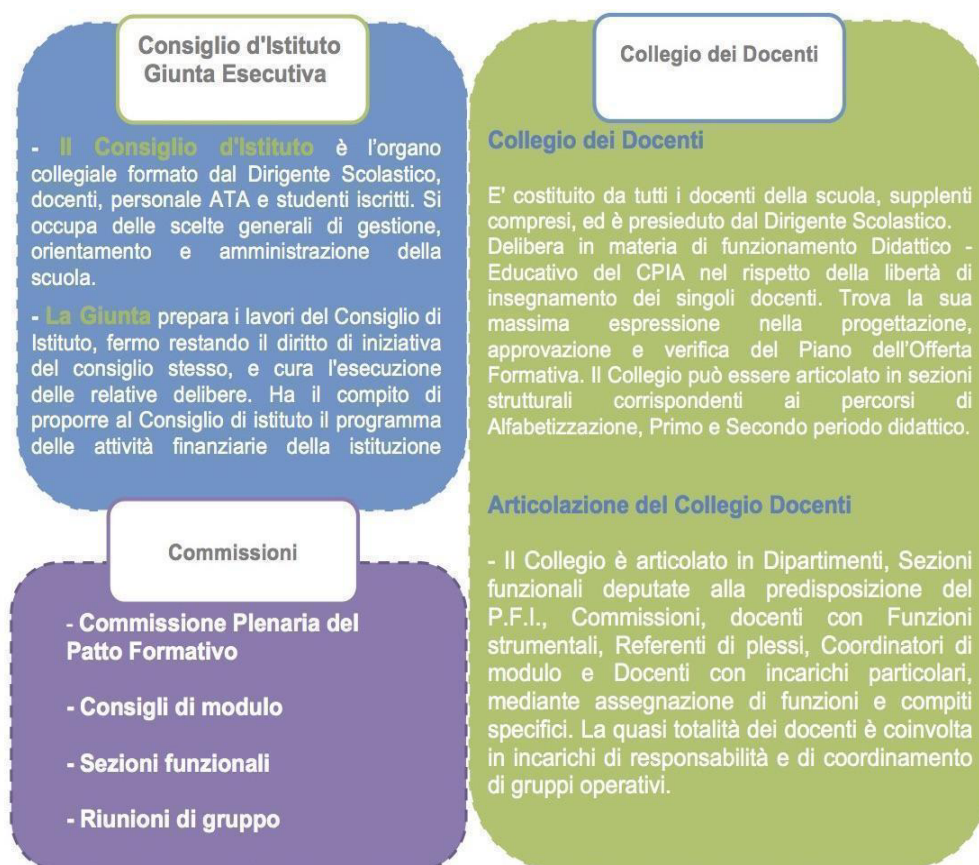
Consiglio d'Istituto
Giunta Esecutiva

- Il Consiglio d'Istituto è l'organo collegiale formato dal Dirigente Scolastico, docenti, personale ATA e studenti iscritti. Si occupa delle scelte generali di gestione, orientamento e amministrazione della scuola.

- La Giunta prepara i lavori del Consiglio di Istituto, fermo restando il diritto di iniziativa del consiglio stesso, e cura l'esecuzione delle relative delibere. Ha il compito di proporre al Consiglio di istituto il programma delle attività finanziarie della istituzione

Commissioni

- Commissione Plenaria del Patto Formativo

- Consigli di modulo

- Sezioni funzionali

- Riunioni di gruppo

Collegio dei Docenti

Collegio dei Docenti

E' costituito da tutti i docenti della scuola, supplenti compresi, ed è presieduto dal Dirigente Scolastico. Delibera in materia di funzionamento Didattico - Educativo del CPIA nel rispetto della libertà di insegnamento dei singoli docenti. Trova la sua massima espressione nella progettazione, approvazione e verifica del Piano dell'Offerta Formativa. Il Collegio può essere articolato in sezioni strutturali corrispondenti ai percorsi di Alfabetizzazione, Primo e Secondo periodo didattico.

Articolazione del Collegio Docenti

- Il Collegio è articolato in Dipartimenti, Sezioni funzionali deputate alla predisposizione del P.F.I., Commissioni, docenti con Funzioni strumentali, Referenti di plessi, Coordinatori di modulo e Docenti con incarichi particolari, mediante assegnazione di funzioni e compiti specifici. La quasi totalità dei docenti è coinvolta in incarichi di responsabilità e di coordinamento di gruppi operativi.